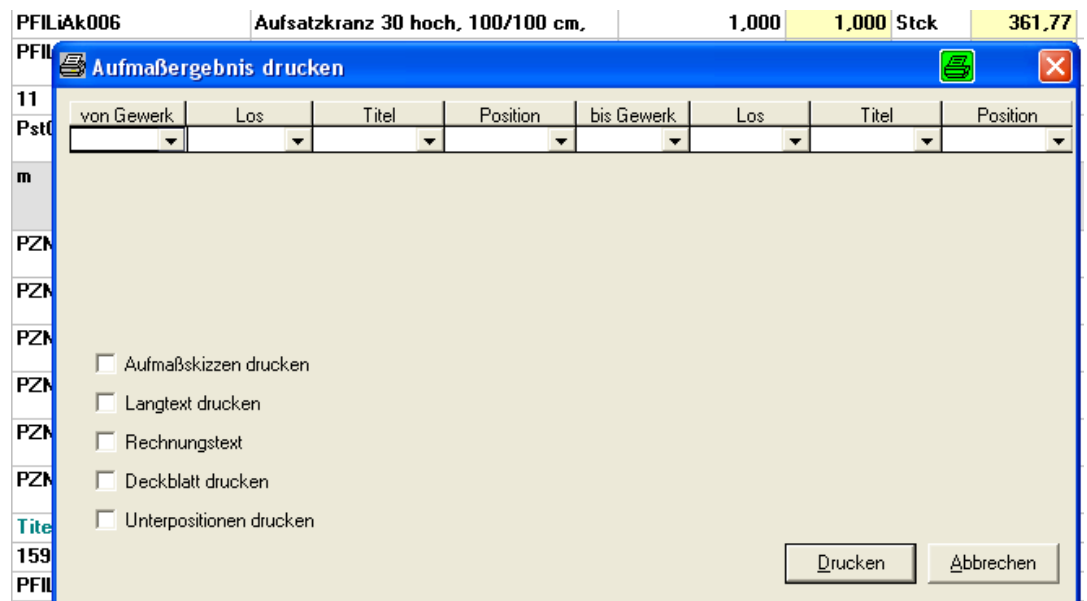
PFILiAk006 | Aufsatzkranz 30 hoch, 100/100 cm, | 1,000 | 1,000 Stck | 361,77

PFIL
11
Pst0
m
PZN
PZN
PZN
PZN
PZN
PZN
Tite
159
PFIL

Aufmaßergebnis drucken

| von Gewerk | Los | Titel | Position | bis Gewerk | Los | Titel | Position |
|---|---|---|---|---|---|---|---|
| | | | | | | | |

Aufmaßskizzen drucken
Langtext drucken
Rechnungstext
Deckblatt drucken
Unterpositionen drucken

Drucken
Abbrechen